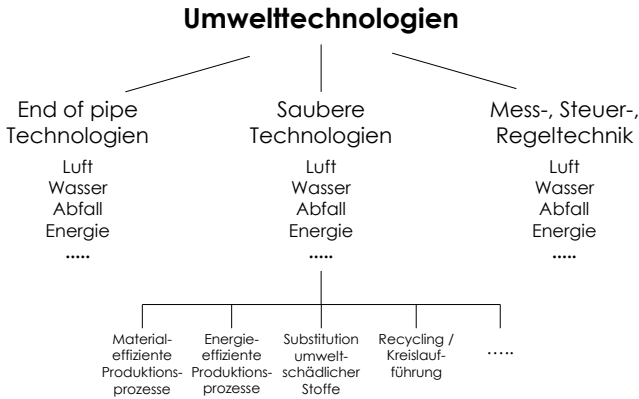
Umwelttechnologien

End of pipe Technologien

Luft
Wasser
Abfall
Energie
.....

Saubere Technologien

Luft
Wasser
Abfall
Energie
.....

Mess-, Steuer-, Regeltechnik

Luft
Wasser
Abfall
Energie
.....

Materialeffiziente Produktionsprozesse

Energieeffiziente Produktionsprozesse

Substitution umweltschädlicher Stoffe

Recycling / Kreislaufführung

.....